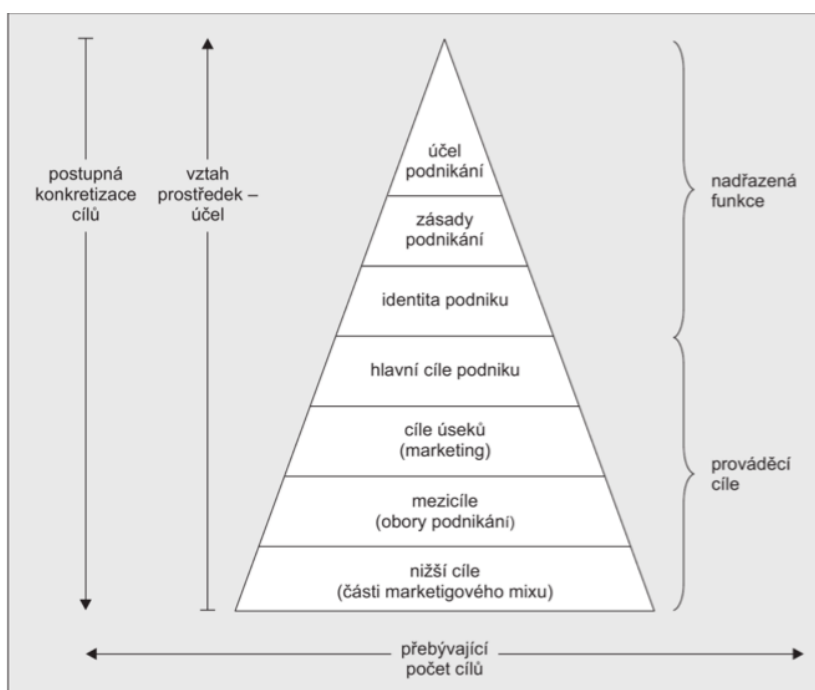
postupná konkretizace cílů

vztah prostředek – účel

účel podnikání

zásady podnikání

identita podniku

hlavní cíle podniku

cíle úseků (marketing)

mezicíle (obory podnikání)

nižší cíle (části marketigového mixu)

nadřazená funkce

prováděcí cíle

přebývající počet cílů